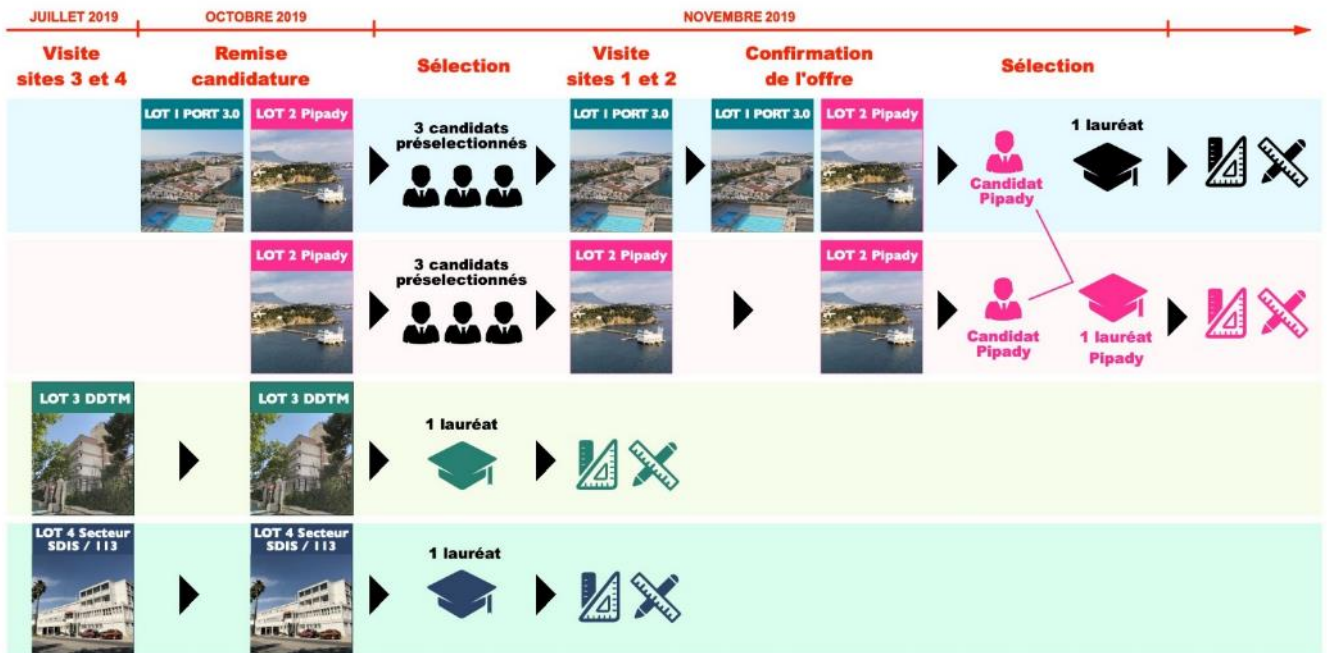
JUILLET 2019 OCTOBRE 2019 NOVEMBRE 2019

Visite sites 3 et 4

Remise candidature

Sélection

Visite sites 1 et 2

Confirmation de l'offre

Sélection

LOT 1 PORT 3.0
LOT 2 Pipady
3 candidats préselectionnés
LOT 1 PORT 3.0
LOT 1 PORT 3.0
LOT 2 Pipady
Candidat Pipady
1 lauréat

LOT 2 Pipady
3 candidats préselectionnés
LOT 2 Pipady
LOT 2 Pipady
Candidat Pipady
1 lauréat Pipady

LOT 3 DDTM
LOT 3 DDTM
1 lauréat

LOT 4 Secteur SDIS / 113
LOT 4 Secteur SDIS / 113
1 lauréat